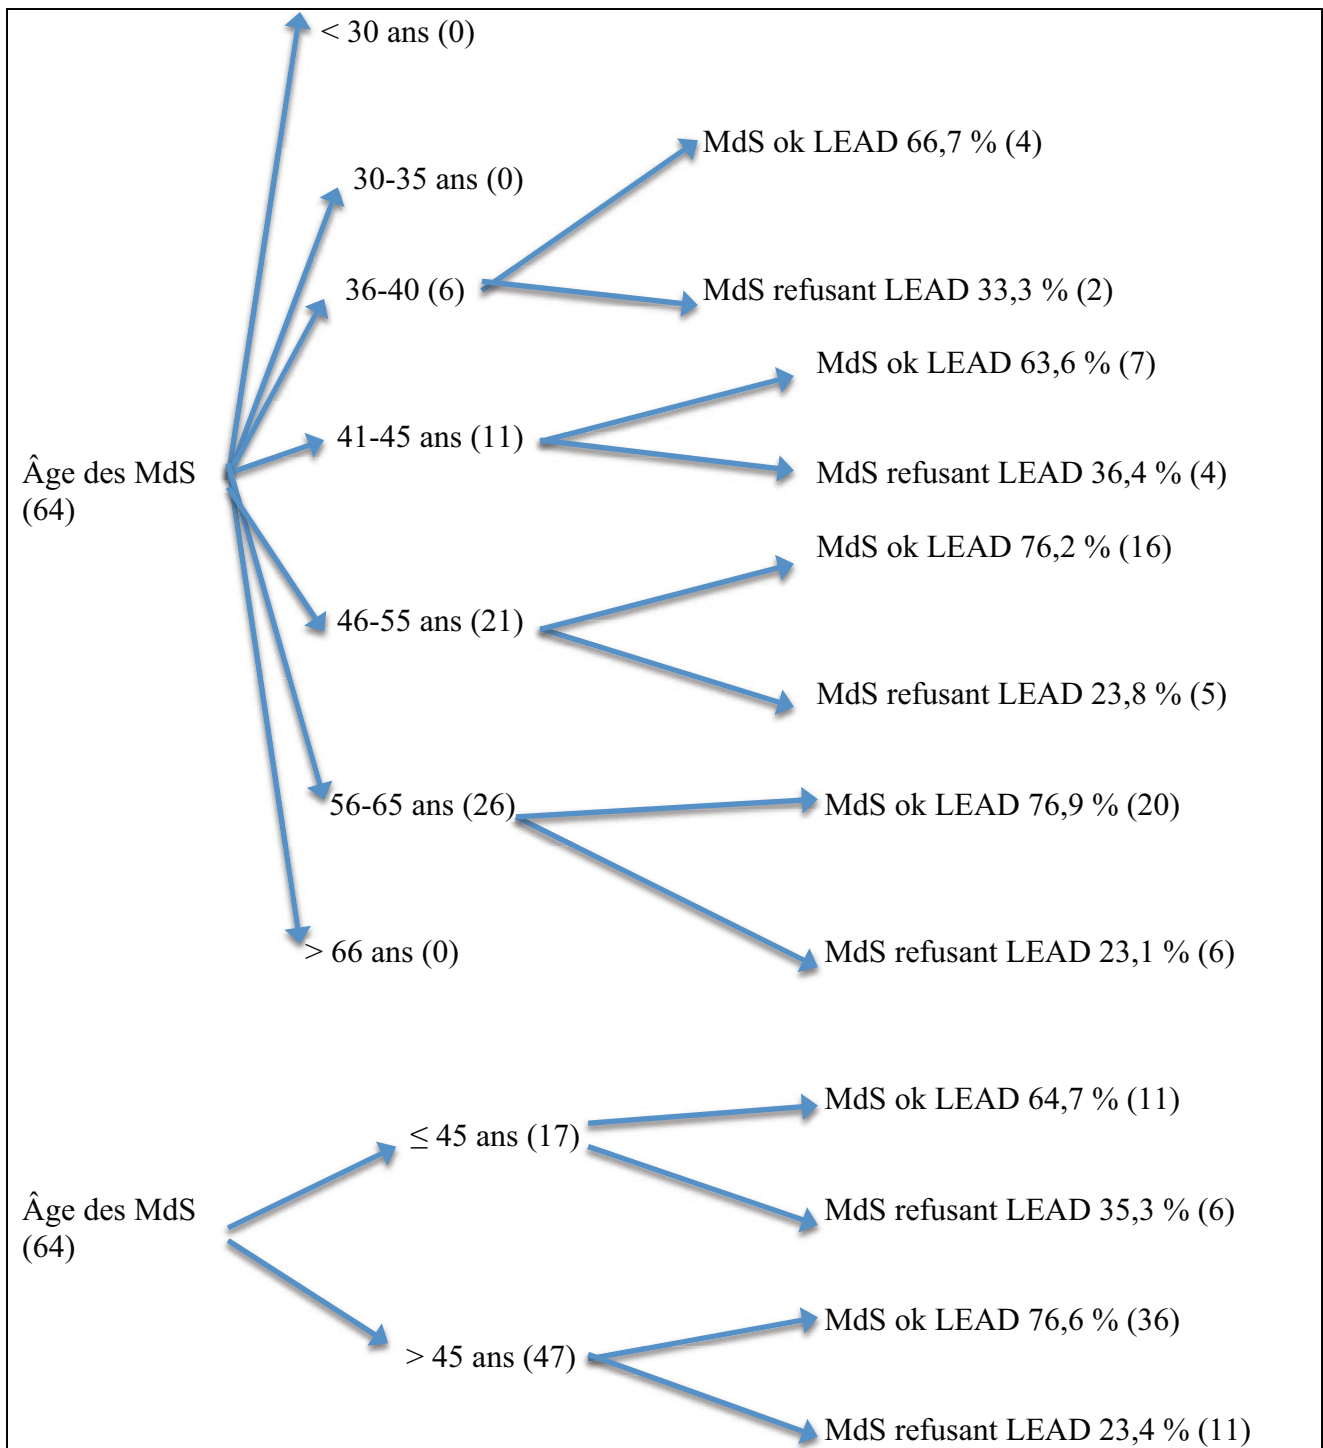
< 30 ans (0)

30-35 ans (0)

MdS ok LEAD 66,7 % (4)

36-40 (6)

MdS refusant LEAD 33,3 % (2)

MdS ok LEAD 63,6 % (7)

Âge des MdS (64)

41-45 ans (11)

MdS refusant LEAD 36,4 % (4)

MdS ok LEAD 76,2 % (16)

46-55 ans (21)

MdS refusant LEAD 23,8 % (5)

56-65 ans (26)

MdS ok LEAD 76,9 % (20)

> 66 ans (0)

MdS refusant LEAD 23,1 % (6)

MdS ok LEAD 64,7 % (11)

$\leq$ 45 ans (17)

Âge des MdS (64)

MdS refusant LEAD 35,3 % (6)

> 45 ans (47)

MdS ok LEAD 76,6 % (36)

MdS refusant LEAD 23,4 % (11)